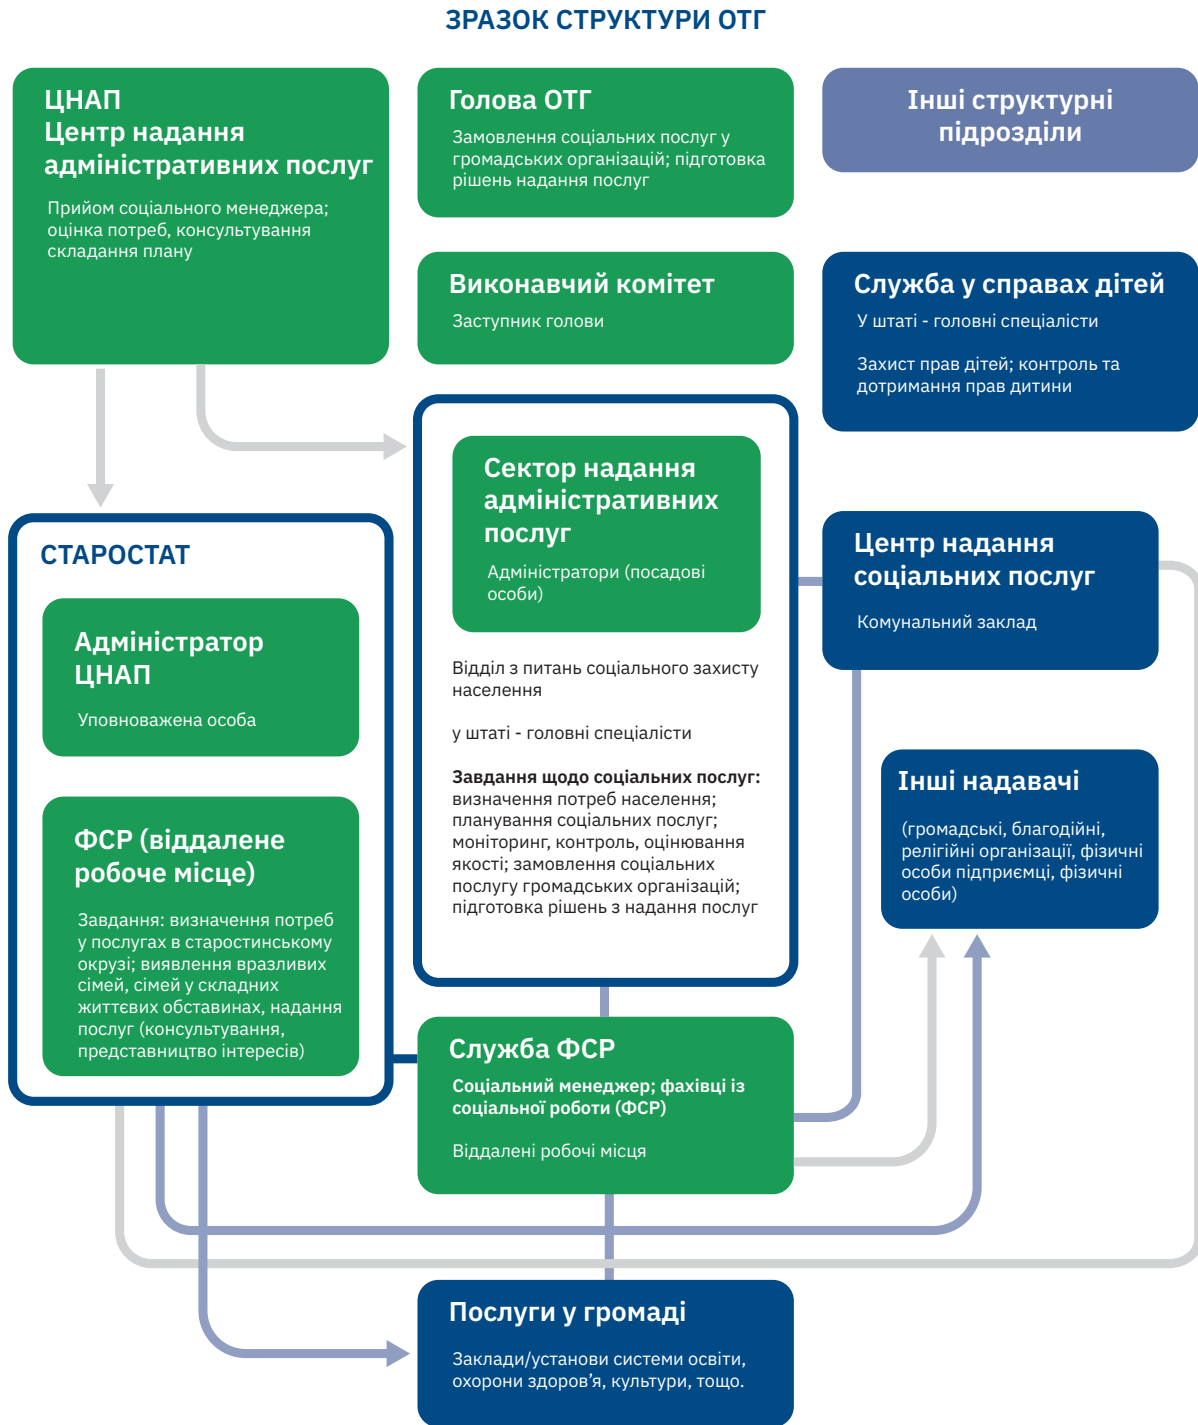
ЗРАЗОК СТРУКТУРИ ОТГ

ЦНАП
Центр надання адміністративних послуг

Прийом соціального менеджера; оцінка потреб, консультування складання плану

Голова ОТГ

Замовлення соціальних послуг у громадських організацій; підготовка рішень надання послуг

Інші структурні підрозділи

Виконавчий комітет

Заступник голови

Служба у справах дітей

У штаті - головні спеціалісти

Захист прав дітей; контроль та дотримання прав дитини

СТАРОСТАТ

Адміністратор ЦНАП

Уповноважена особа

ФСР (віддалене робоче місце)

Завдання: визначення потреб у послугах в старостинському окрузі; виявлення вразливих сімей, сімей у складних життєвих обставинах, надання послуг (консультування, представництво інтересів)

Сектор надання адміністративних послуг

Адміністратори (посадові особи)

Відділ з питань соціального захисту населення

у штаті - головні спеціалісти

Завдання щодо соціальних послуг: визначення потреб населення; планування соціальних послуг; моніторинг, контроль, оцінювання якості; замовлення соціальних послугу громадських організацій; підготовка рішень з надання послуг

Центр надання соціальних послуг

Комунальний заклад

Інші надавачі

(громадські, благодійні, релігійні організації, фізичні особи підприємці, фізичні особи)

Служба ФСР

Соціальний менеджер; фахівці із соціальної роботи (ФСР)

Віддалені робочі місця

Послуги у громаді

Заклади/установи системи освіти, охорони здоров'я, культури, тощо.